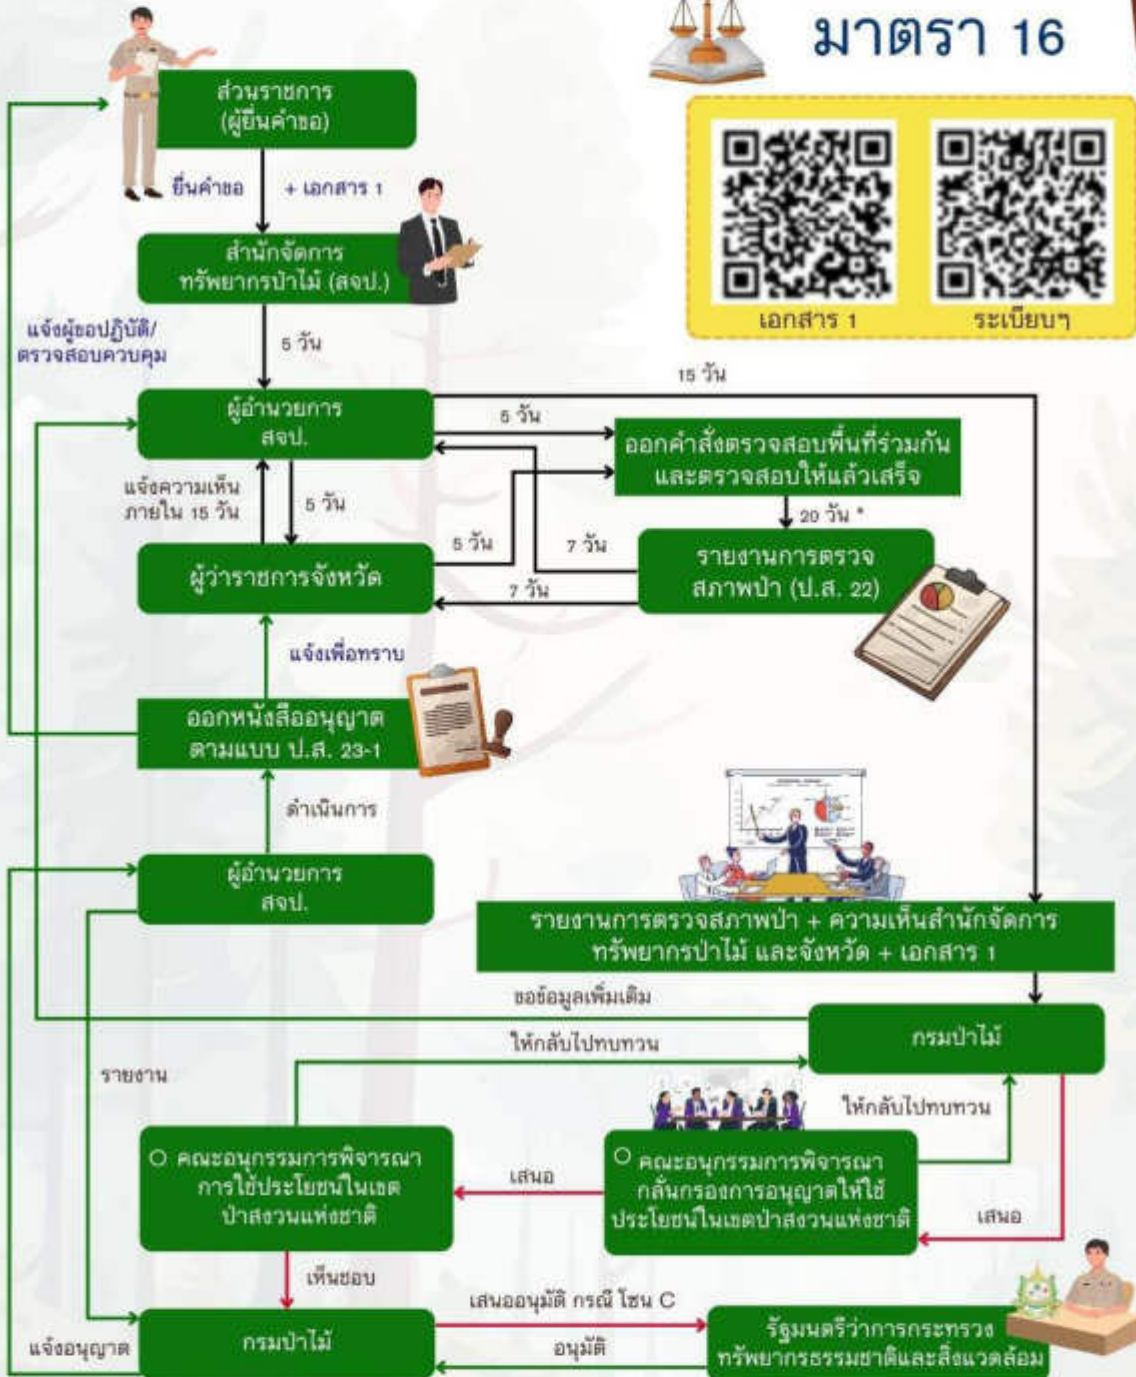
มาตรา 16

เอกสาร 1

ระเบียบฯ

ส่วนราชการ (ผู้ยื่นคำขอ)

ยื่นคำขอ

+ เอกสาร 1

สำนักจัดการทรัพยากรป่าไม้ (สจป.)

แจ้งผู้ขอปฏิบัติ/ ตรวจสอบควบคุม

5 วัน

15 วัน

ผู้อำนวยการ สจป.

5 วัน

ออกคำสั่งตรวจสอบพื้นที่ร่วมกัน และตรวจสอบให้แล้วเสร็จ

แจ้งความเห็นภายใน 15 วัน

5 วัน

20 วัน *

5 วัน

7 วัน

ผู้ว่าราชการจังหวัด

รายงานการตรวจสภาพป่า (ป.ส. 22)

7 วัน

แจ้งเพื่อทราบ

ออกหนังสืออนุญาต ตามแบบ ป.ส. 23-1

ดำเนินการ

ผู้อำนวยการ สจป.

รายงานการตรวจสภาพป่า + ความเห็นสำนักจัดการทรัพยากรป่าไม้ และจังหวัด + เอกสาร 1

ขอข้อมูลเพิ่มเติม

กรมป่าไม้

ให้กลับไปทบทวน

รายงาน

ให้กลับไปทบทวน

○ คณะอนุกรรมการพิจารณาการใช้ประโยชน์ในเขตป่าสงวนแห่งชาติ

เสนอ

○ คณะอนุกรรมการพิจารณากลั่นกรองการอนุญาตให้ใช้ประโยชน์ในเขตป่าสงวนแห่งชาติ

เสนอ

เห็นชอบ

เสนออนุมัติ กรณี โซน C

แจ้งอนุญาต

กรมป่าไม้

อนุมัติ

รัฐมนตรีว่าการกระทรวงทรัพยากรธรรมชาติและสิ่งแวดล้อม